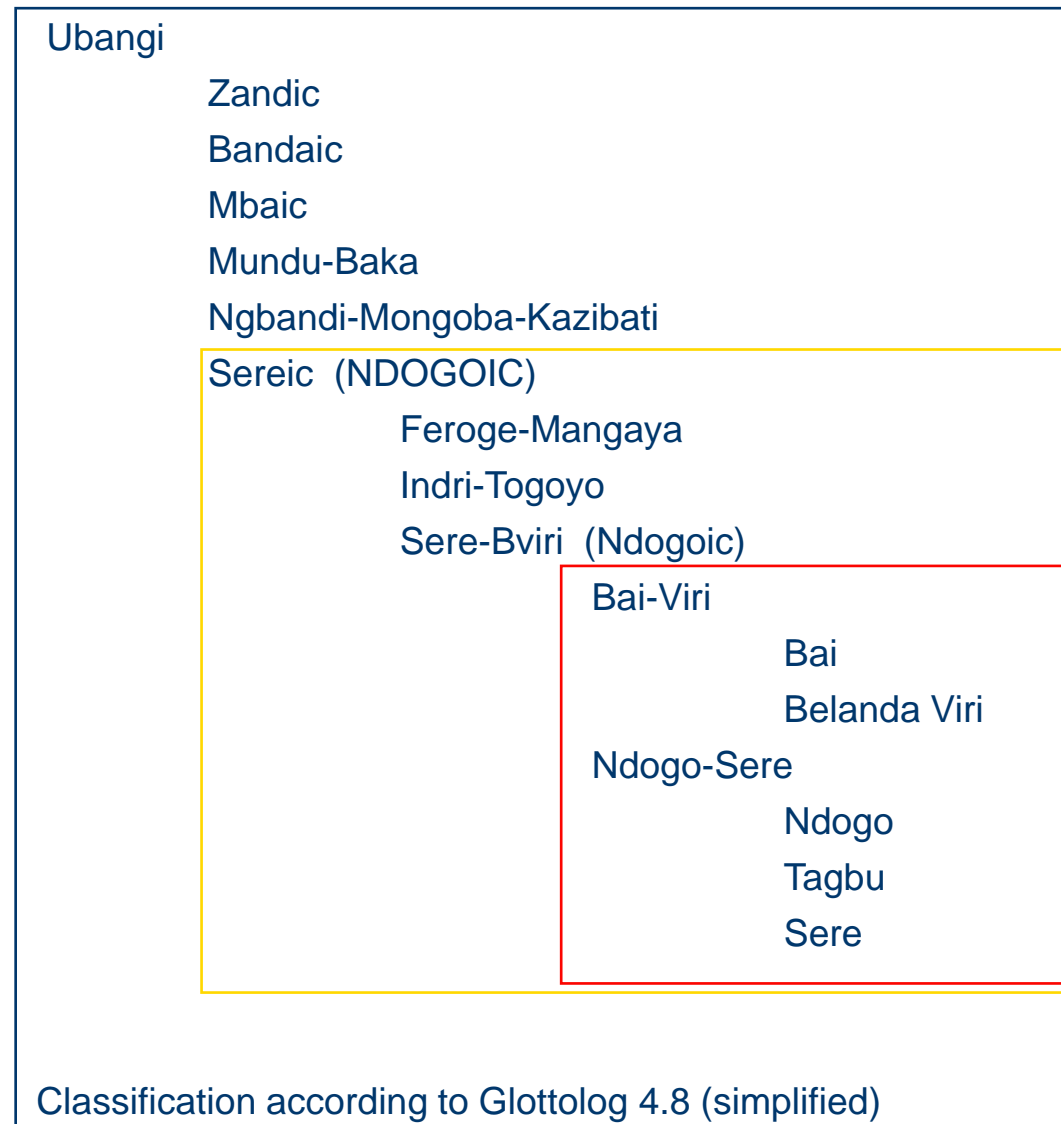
Ubangi

Zandic

Bandaic

Mbaic

Mundu-Baka

Ngbandi-Mongoba-Kazibati

Sereic (NDOGOIC)

Feroge-Mangaya

Indri-Togoyo

Sere-Bviri (Ndogoic)

Bai-Viri

Bai

Belanda Viri

Ndogo-Sere

Ndogo

Tagbu

Sere

Classification according to Glottolog 4.8 (simplified)